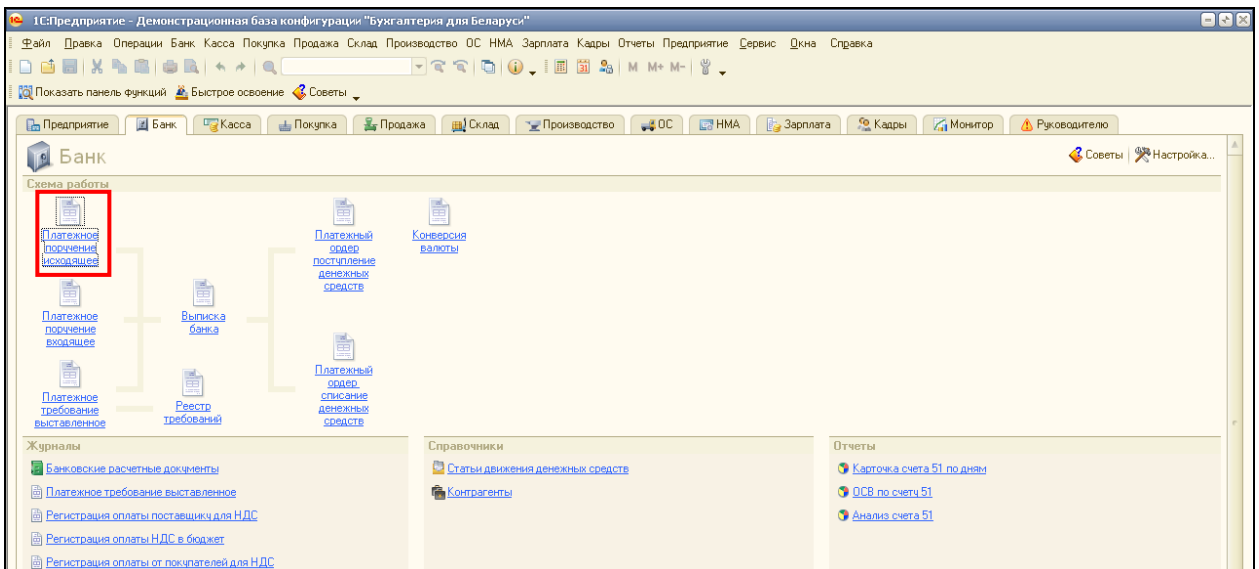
1С:Предприятие - Демонстрационная база конфигурации "Бухгалтерия для Беларуси"

Файл Правка Операции Банк Касса Покупка Продажа Склад Производство ОС НМА Зарплата Кадры Отчеты Предприятие Сервис Окна Справка

M M+ M-

Показать панель функций Быстрое освоение Советы

Предприятие Банк Касса Покупка Продажа Склад Производство ОС НМА Зарплата Кадры Монитор Руководителю

Банк

Советы | Настройка...

Схема работы

Платежное поручение исходящее

Платежный ордер поступление денежных средств

Конверсия валюты

Платежное поручение входящее

Выписка банка

Платежный ордер списание денежных средств

Платежное требование выставленное

Реестр требований

Журналы

Банковские расчетные документы

Платежное требование выставленное

Регистрация оплаты поставщику для НДС

Регистрация оплаты НДС в бюджет

Регистрация оплаты от покупателей для НДС

Справочники

Статьи движения денежных средств

Контрагенты

Отчеты

Карточка счета 51 по дням

ОСВ по счету 51

Анализ счета 51